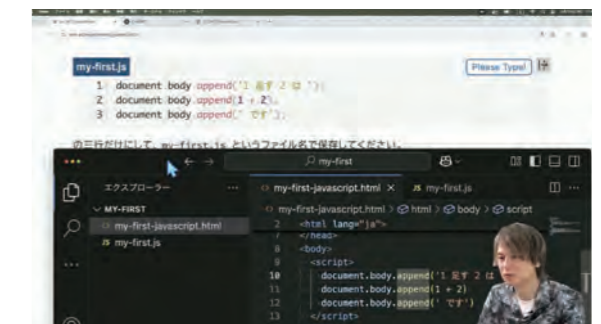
my-first.js

Please Type!

1 document.body.append('1 足す 2 は ');
2 document.body.append(1 + 2);
3 document.body.append(' です');

の三行だけにして、my-first.js というファイル名で保存してください。

my-first

エクスプローラー

MY-FIRST

my-first-javascript.html

JS my-first.js

my-first-javascript.html ×

JS my-first.js

my-first-javascript.html > html > body > script

2 <html lang="ja">
</head>
<body>
<script>
10 document.body.append('1 足す 2 は
11 document.body.append(1 + 2)
12 document.body.append(' です')
13 </script>